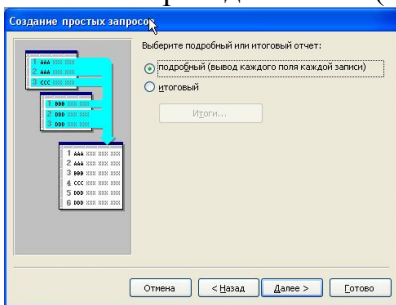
Создание простых запросов

1 aaa
2 aaa
3 ccc

1 bbb
2 bbb
3 bbb

1 aaa
2 aaa
3 bbb
4 ccc
5 bbb
6 bbb

Выберите подробный или итоговый отчет:

подробный (вывод каждого поля каждой записи)

итоговый

Итоги...

Отмена

< Назад

Далее >

Готово